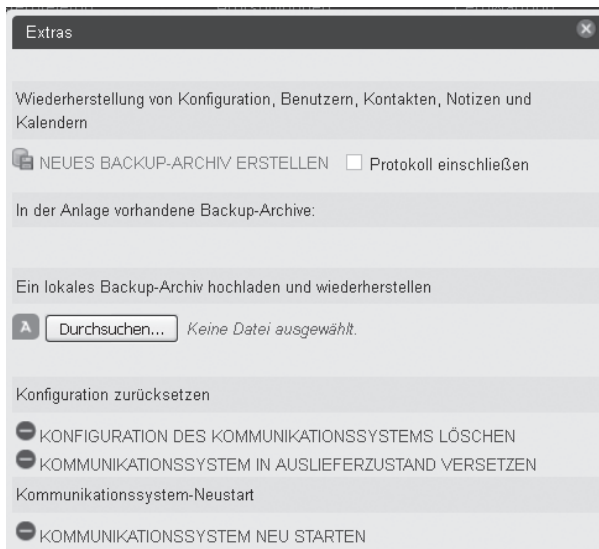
Extras

Wiederherstellung von Konfiguration, Benutzern, Kontakten, Notizen und Kalendern

NEUES BACKUP-ARCHIV ERSTELLEN Protokoll einschließen

In der Anlage vorhandene Backup-Archive:

Ein lokales Backup-Archiv hochladen und wiederherstellen

Durchsuchen... Keine Datei ausgewählt.

Konfiguration zurücksetzen

KONFIGURATION DES KOMMUNIKATIONSSYSTEMS LÖSCHEN

KOMMUNIKATIONSSYSTEM IN AUSLIEFERZUSTAND VERSETZEN

Kommunikationssystem-Neustart

KOMMUNIKATIONSSYSTEM NEU STARTEN